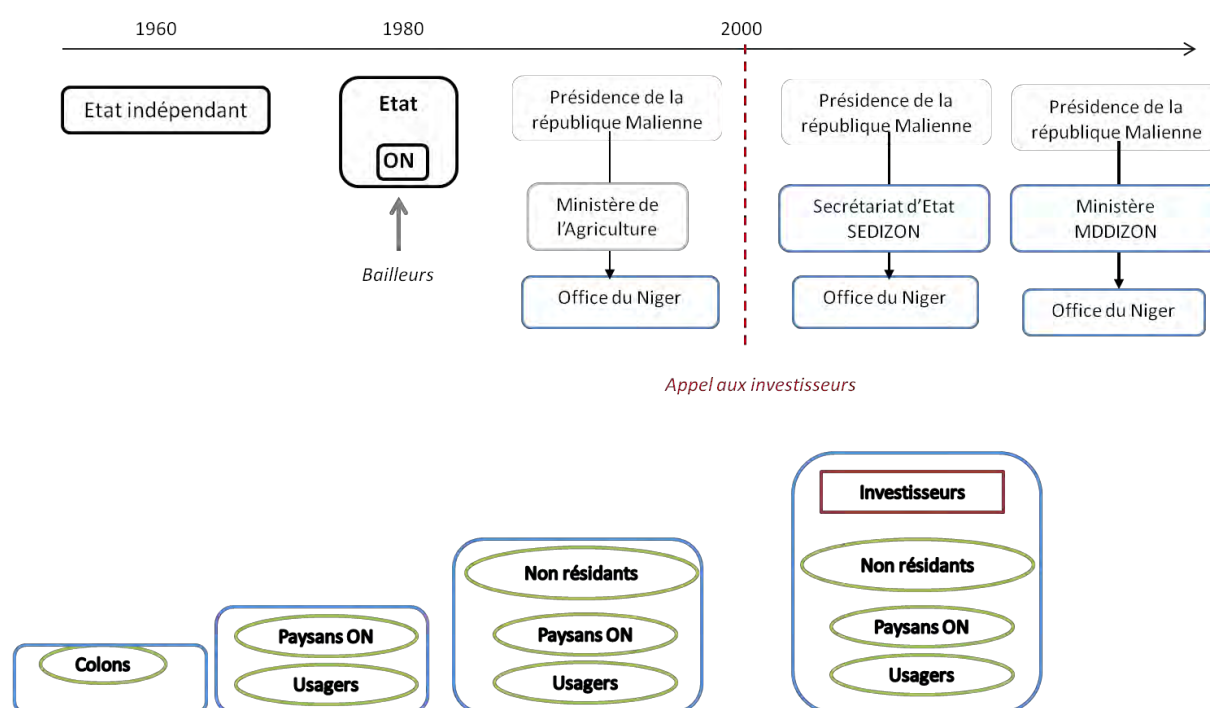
1960

1980

2000

Etat indépendant

Etat

ON

Bailleurs

Présidence de la république Malienne

Ministère de l'Agriculture

Office du Niger

Présidence de la république Malienne

Secrétariat d'Etat SEDIZON

Office du Niger

Présidence de la république Malienne

Ministère MDDIZON

Office du Niger

Appel aux investisseurs

Colons

Paysans ON

Usagers

Non résidants

Paysans ON

Usagers

Investisseurs

Non résidants

Paysans ON

Usagers